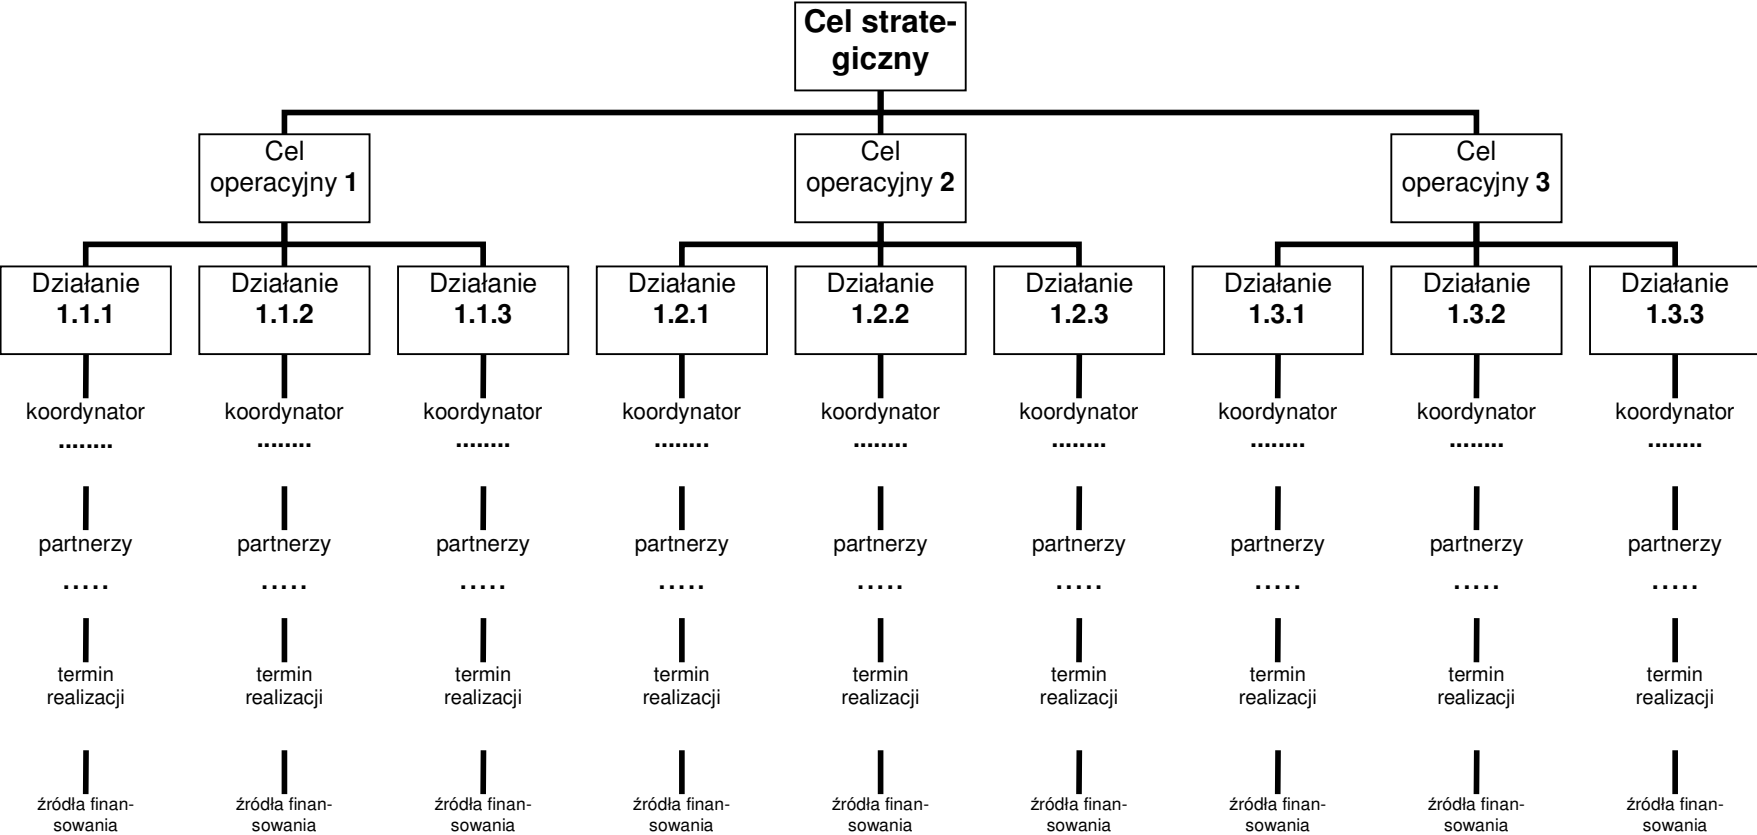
Cel strategiczny

Cel operacyjny **1**

Cel operacyjny **2**

Cel operacyjny **3**

Działanie **1.1.1**
koordynator
........
partnerzy
.....
termin realizacji
źródła finansowania

Działanie **1.1.2**
koordynator
........
partnerzy
.....
termin realizacji
źródła finansowania

Działanie **1.1.3**
koordynator
........
partnerzy
.....
termin realizacji
źródła finansowania

Działanie **1.2.1**
koordynator
........
partnerzy
.....
termin realizacji
źródła finansowania

Działanie **1.2.2**
koordynator
........
partnerzy
.....
termin realizacji
źródła finansowania

Działanie **1.2.3**
koordynator
........
partnerzy
.....
termin realizacji
źródła finansowania

Działanie **1.3.1**
koordynator
........
partnerzy
.....
termin realizacji
źródła finansowania

Działanie **1.3.2**
koordynator
........
partnerzy
.....
termin realizacji
źródła finansowania

Działanie **1.3.3**
koordynator
........
partnerzy
.....
termin realizacji
źródła finansowania